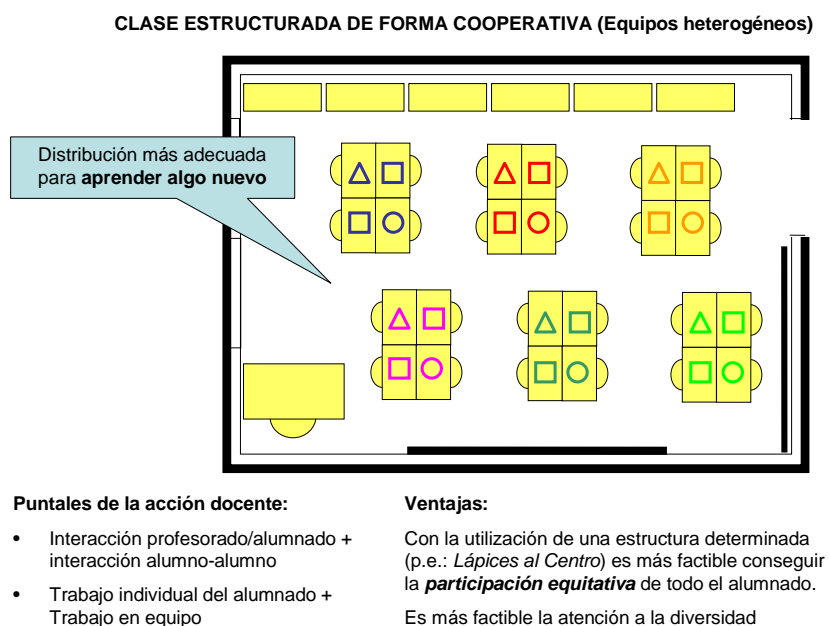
**CLASE ESTRUCTURADA DE FORMA COOPERATIVA (Equipos heterogéneos)**

Distribución más adecuada para **aprender algo nuevo**

**Puntales de la acción docente:**

- Interacción profesorado/alumnado + interacción alumno-alumno
- Trabajo individual del alumnado + Trabajo en equipo

**Ventajas:**

Con la utilización de una estructura determinada (p.e.: *Lápices al Centro*) es más factible conseguir la ***participación equitativa*** de todo el alumnado.

Es más factible la atención a la diversidad